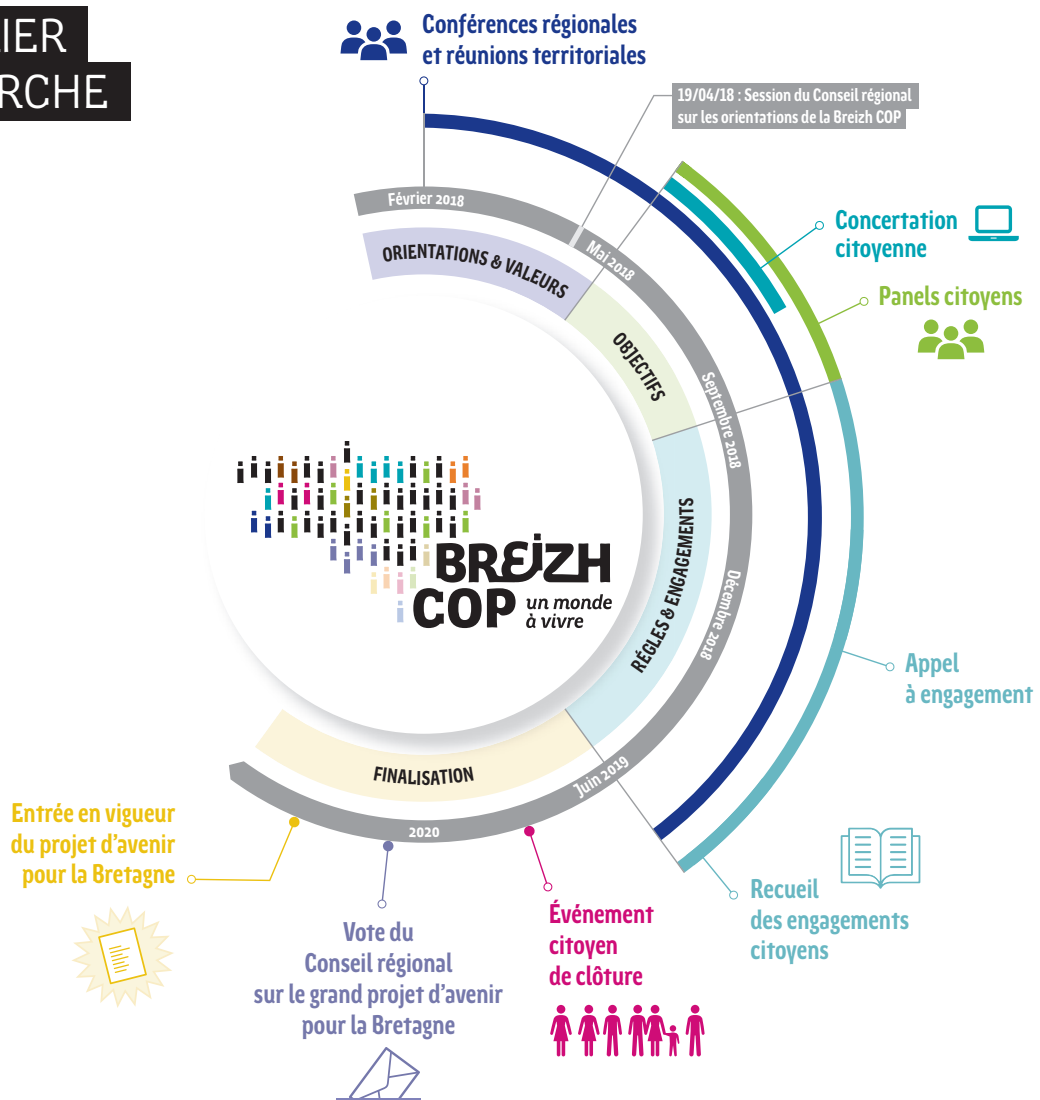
IER
RCHE

Conférences régionales et réunions territoriales

19/04/18 : Session du Conseil régional sur les orientations de la Breizh COP

Février 2018

Mai 2018

Septembre 2018

Décembre 2018

Juin 2019

2020

ORIENTATIONS & VALEURS

OBJECTIFS

RÈGLES & ENGAGEMENTS

FINALISATION

BREIZH COP un monde à vivre

Concertation citoyenne

Panels citoyens

Appel à engagement

Recueil des engagements citoyens

Entrée en vigueur du projet d'avenir pour la Bretagne

Vote du Conseil régional sur le grand projet d'avenir pour la Bretagne

Événement citoyen de clôture